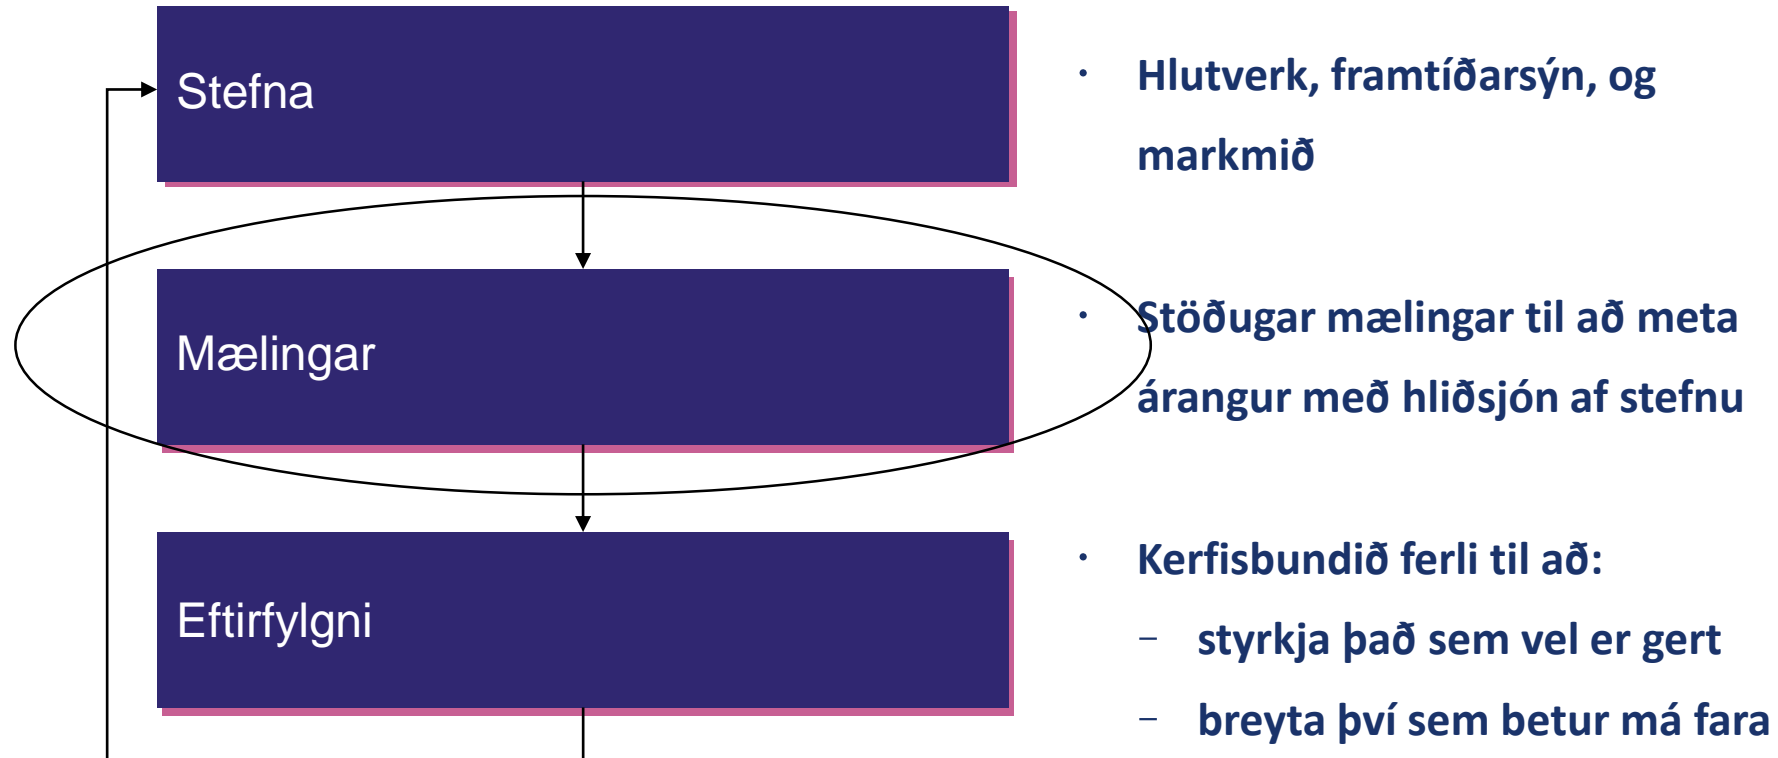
Stefna

Mælingar

Eftirfylgni

- Hlutverk, framtíðarsýn, og markmið

- Stöðugar mælingar til að meta árangur með hliðsjón af stefnu

- Kerfisbundið ferli til að:
  - styrkja það sem vel er gert
  - breyta því sem betur má fara